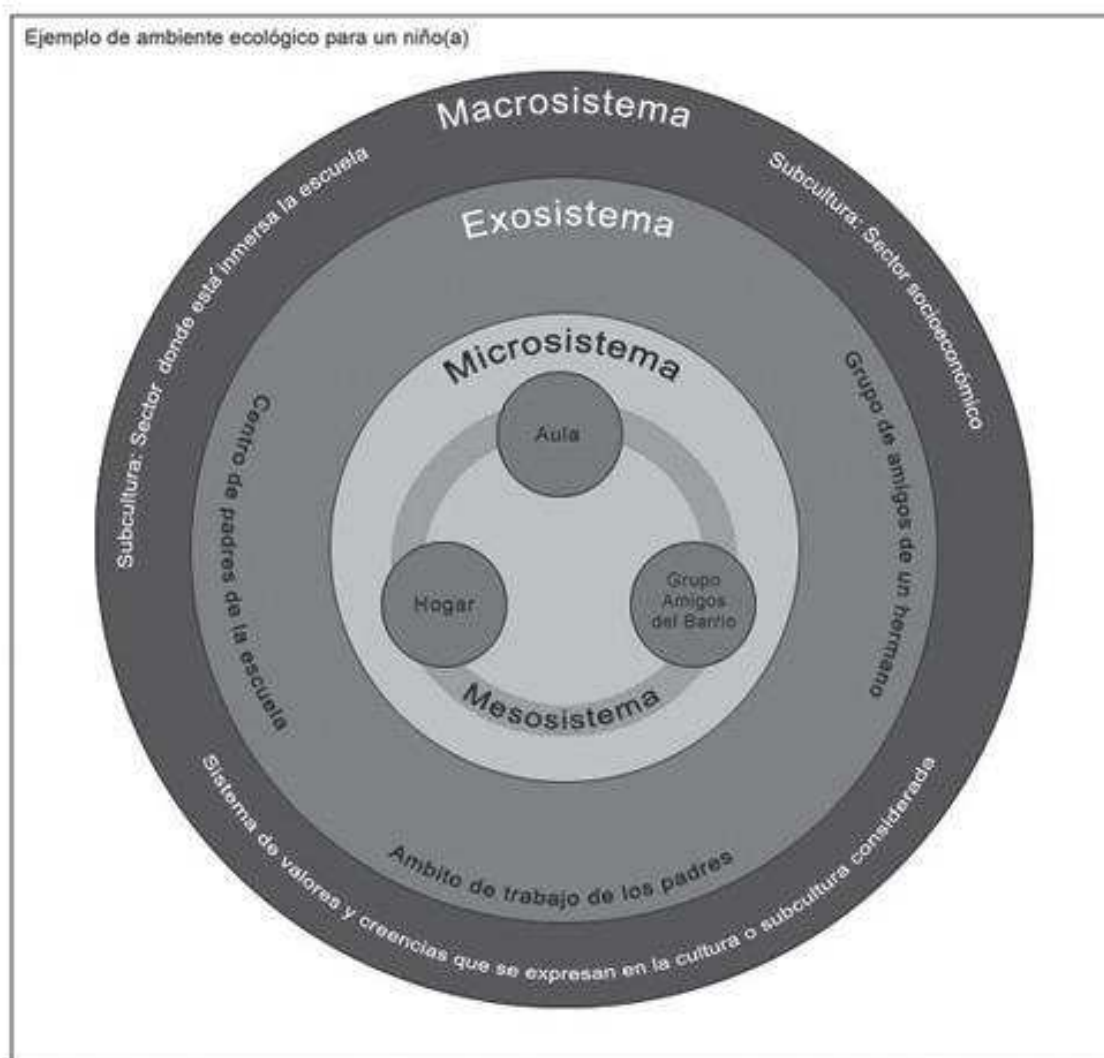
Ejemplo de ambiente ecológico para un niño(a)

Macrosistema

Subcultura: Sector donde está inmersa la escuela

Subcultura: Sector socioeconómico

Exosistema

Centro de padres de la escuela

Grupo de amigos de un hermano

Microsistema

Aula

Hogar

Grupo Amigos del Barrio

Mesosistema

Ámbito de trabajo de los padres

Sistema de valores y creencias que se expresan en la cultura o subcultura considerada